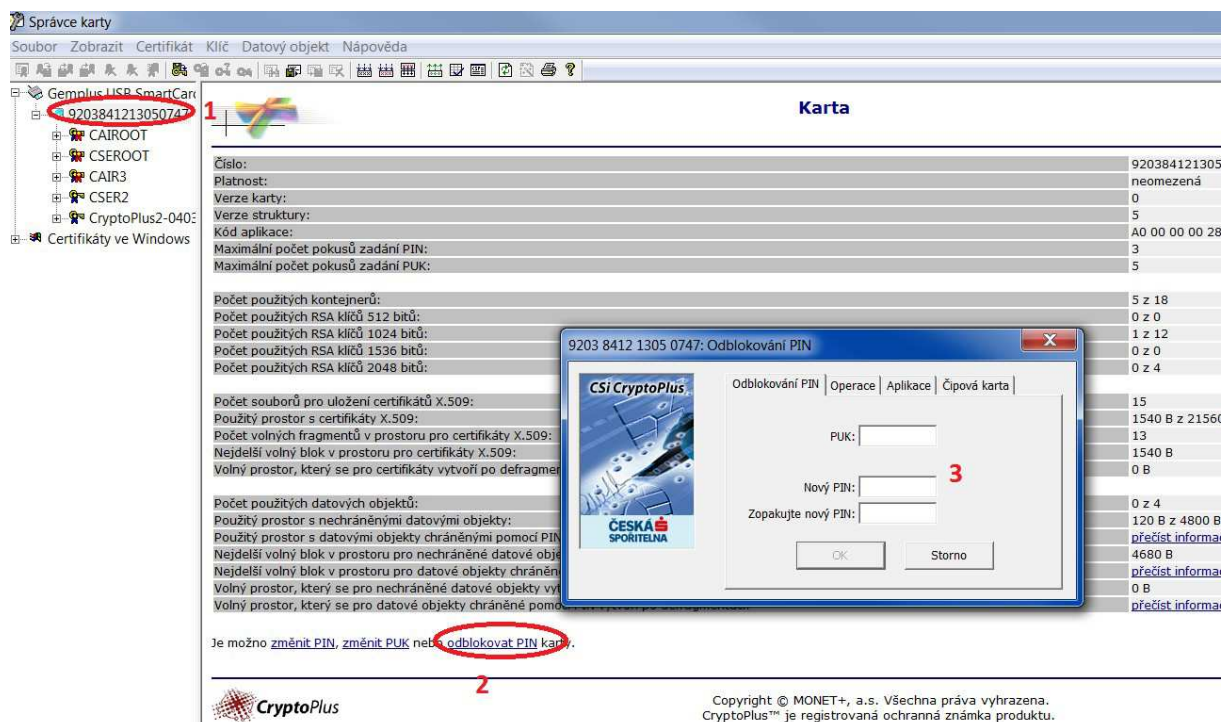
Správce karty

Soubor Zobrazit Certifikát Klíč Datový objekt Nápověda

Gemplus USB SmartCar
9203841213050747
1
CAIROOT
CSEROOT
CAIR3
CSER2
CryptoPlus2-0403
Certifikáty ve Windows

Karta

| | |
|---|---|
| Číslo: | 920384121305 |
| Platnost: | neomezená |
| Verze karty: | 0 |
| Verze struktury: | 5 |
| Kód aplikace: | A0 00 00 00 28 |
| Maximální počet pokusů zadání PIN: | 3 |
| Maximální počet pokusů zadání PUK: | 5 |
| Počet použitých kontejnerů: | 5 z 18 |
| Počet použitých RSA klíčů 512 bitů: | 0 z 0 |
| Počet použitých RSA klíčů 1024 bitů: | 1 z 12 |
| Počet použitých RSA klíčů 1536 bitů: | 0 z 0 |
| Počet použitých RSA klíčů 2048 bitů: | 0 z 4 |
| Počet souborů pro uložení certifikátů X.509: | 15 |
| Použitý prostor s certifikáty X.509: | 1540 B z 21560 |
| Počet volných fragmentů v prostoru pro certifikáty X.509: | 13 |
| Nejdelší volný blok v prostoru pro certifikáty X.509: | 1540 B |
| Volný prostor, který se pro certifikáty vytvoří po defragmen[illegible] | 0 B |
| Počet použitých datových objektů: | 0 z 4 |
| Použitý prostor s nechráněnými datovými objekty: | 120 B z 4800 B |
| Použitý prostor s datovými objekty chráněnými pomocí PIN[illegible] | přečíst informac |
| Nejdelší volný blok v prostoru pro nechráněné datové obje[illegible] | 4680 B |
| Nejdelší volný blok v prostoru pro datové objekty chráně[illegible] | přečíst informac |
| Volný prostor, který se pro nechráněné datové objekty vyt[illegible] | 0 B |
| Volný prostor, který se pro datové objekty chráněné pomo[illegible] | přečíst informac |

Je možno změnit PIN, změnit PUK nebo odblokovat PIN karty.
2

9203 8412 1305 0747: Odblokování PIN
CSi CryptoPlus
ČESKÁ SPOŘITELNA
Odblokování PIN | Operace | Aplikace | Čipová karta
PUK:
3
Nový PIN:
Zopakujte nový PIN:
OK
Storno

CryptoPlus
Copyright © MONET+, a.s. Všechna práva vyhrazena.
CryptoPlus™ je registrovaná ochranná známka produktu.